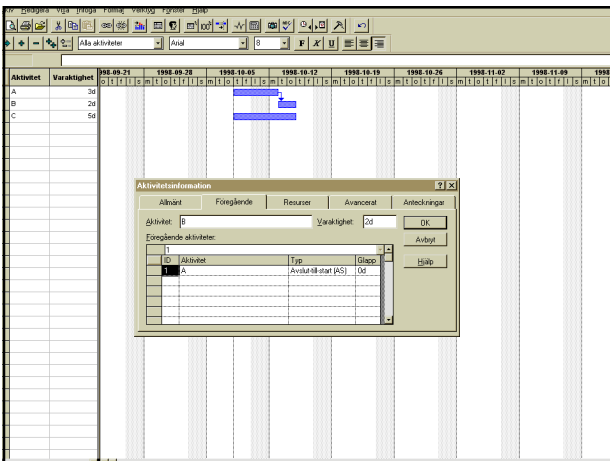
Arkiv Redigera Visa Infoga Format Verktyg Fönster Hjälp

Alla aktiviteter | Arial | 8 | F | K | U

| Aktivitet | Varaktighet |
|---|---|
| A | 3d |
| B | 2d |
| C | 5d |

1998-09-21 1998-09-28 1998-10-05 1998-10-12 1998-10-19 1998-10-26 1998-11-02 1998-11-09

o t f l s m t o t f l s m t o t f l s m t o t f l s m t o t f l s m t o t f l s m t o t f l s m t o t f l s m t o

Aktivitetsinformation ? X

Allmänt | Föregående | Resurser | Avancerat | Anteckningar

Aktivitet: B Varaktighet: 2d OK

Avbryt

Föregående aktiviteter:

Hjälp

1

| ID | Aktivitet | Typ | Glapp |
|---|---|---|---|
| 1 | A | Avslut-till-start (AS) | 0d |